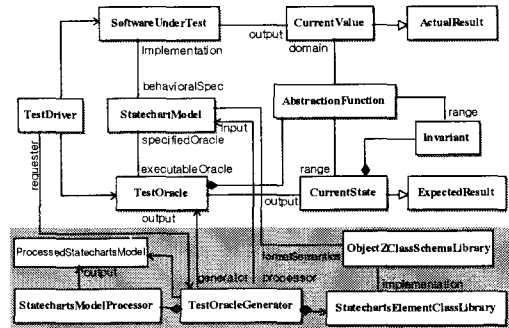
SoftwareUnderTest
CurrentValue
ActualResult
output
domain
Implementation
behavioralSpec
TestDriver
StatechartModel
AbstractionFunction
range
input
Invariant
specifiedOracle
requester
executableOracle
range
TestOracle
CurrentState
ExpectedResult
output
output
ProcessedStatechartsModel
formalSemantics
ObjectZClassSchemaLibrary
output
generator
processor
implementation
StatechartsModelProcessor
TestOracleGenerator
StatechartsElementClassLibrary